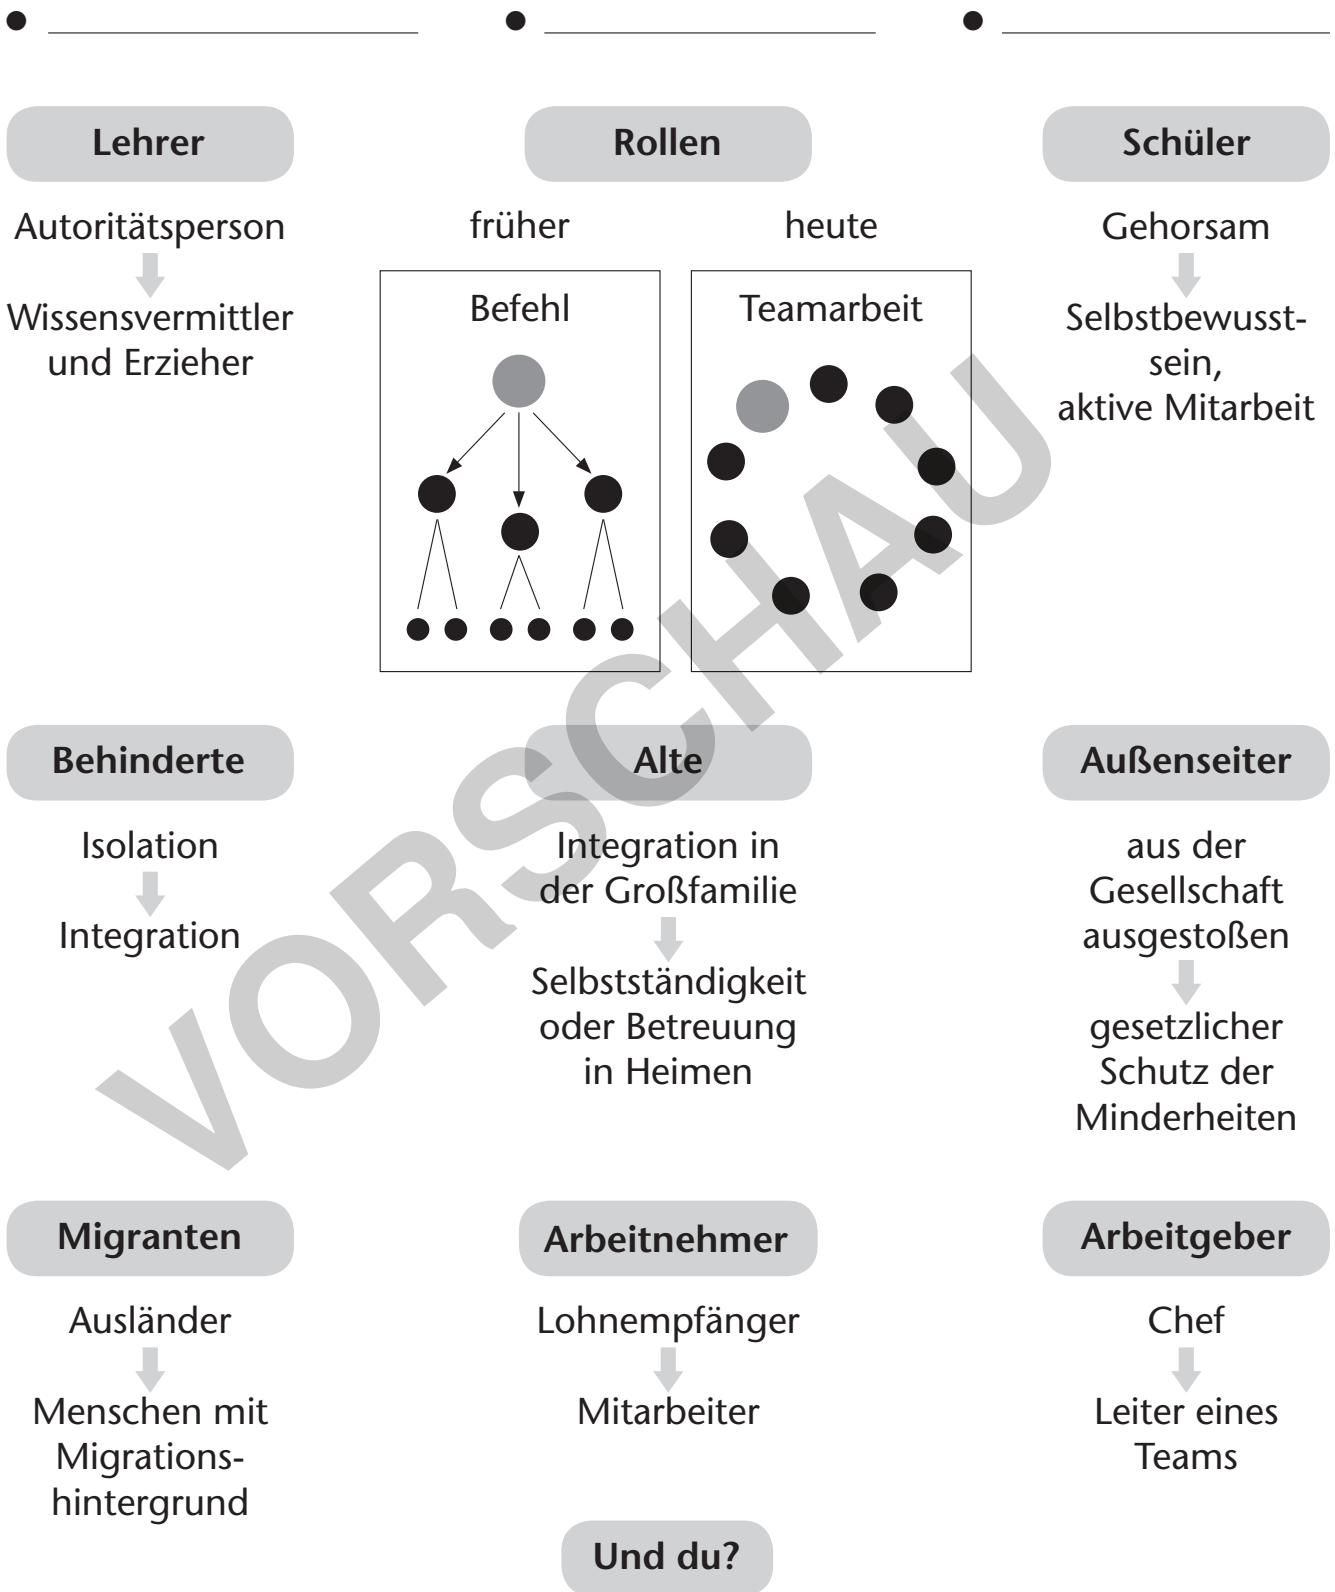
Lehrer

Autoritätsperson

Wissensvermittler und Erzieher

Rollen

früher

heute

Befehl

Teamarbeit

Schüler

Gehorsam

Selbstbewusstsein, aktive Mitarbeit

Behinderte

Isolation

Integration

Alte

Integration in der Großfamilie

Selbstständigkeit oder Betreuung in Heimen

Außenseiter

aus der Gesellschaft ausgestoßen

gesetzlicher Schutz der Minderheiten

Migranten

Ausländer

Menschen mit Migrationshintergrund

Arbeitnehmer

Lohnempfänger

Mitarbeiter

Arbeitgeber

Chef

Leiter eines Teams

Und du?

VORSCHAU